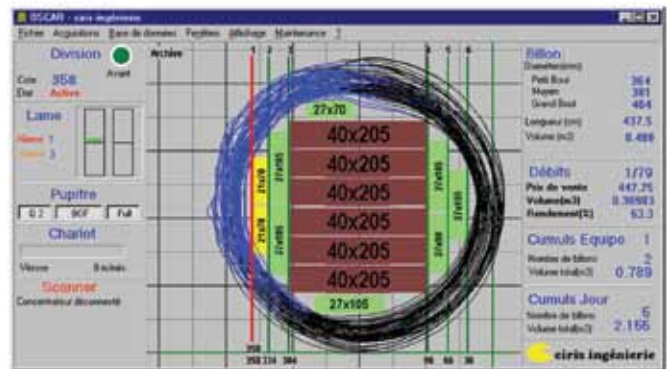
BISCAR - ciris ingénierie

Fichier Acquisitions Base de données Fenêtres Affichage Maintenance ?

Division
Avant
Cote 358
Etat Active

Lame
Alarme 1
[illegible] 3

Pupitre
0.2 | BOF | Full

Chariot
Vitesse Bascule

Scanner
Concentrateur déconnecté

Archive

1 2 3 4 5 6

27x70
40x205
40x205
40x205
40x205
40x205
40x205
27x105

27x105
27x155
27x105
27x105
27x155
27x105
27x155
27x155

358
358 324 304
56 66 36

Billon
Diamètre(mm)
Petit Bout 364
Moyen 381
Grand Bout 404
Longueur (cm) 437.5
Volume (m3) 0.499

Débits 1/79
Prix de vente 447.25
Volume(m3) 0.30983
Rendement(%) 63.3

Cumuls Equipe 1
Nombre de billons 2
Volume total(m3) 0.789

Cumuls Jour
Nombre de billons 6
Volume total(m3) 2.166

ciris ingénierie